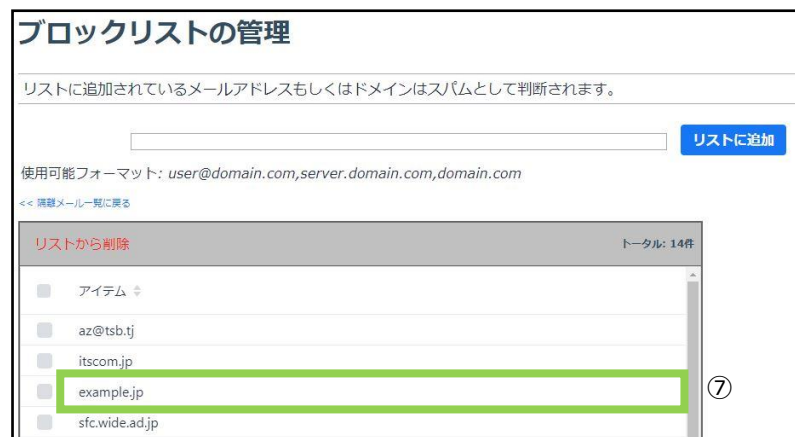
ブロックリストの管理

リストに追加されているメールアドレスもしくはドメインはスパムとして判断されます。

リストに追加

使用可能フォーマット: user@domain.com,server.domain.com,domain.com

<< 隔離メール一覧に戻る

リストから削除

トータル: 14件

アイテム

az@tsb.tj

itscom.jp

example.jp

⑦

sfc.wide.ad.jp